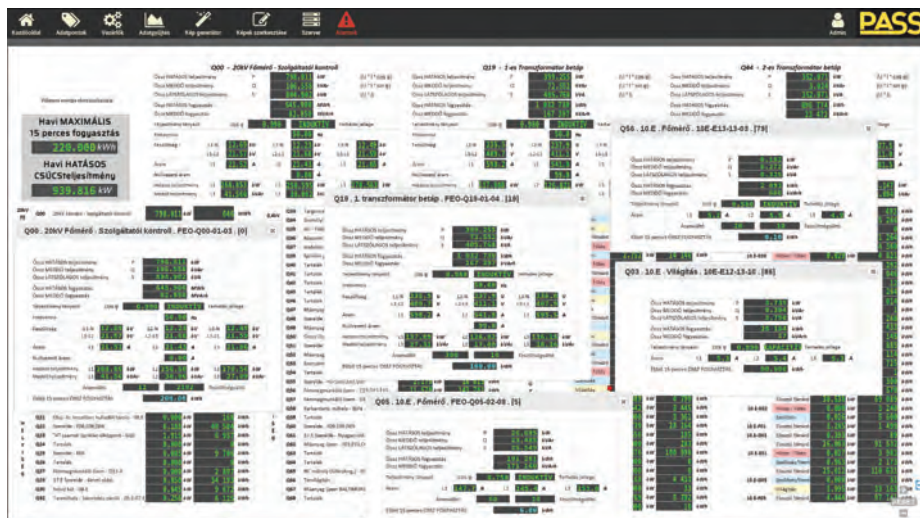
Kezdőoldal Adatpontok Vezérlés Adatgyűjtés Kép generátor Képek szerkesztése Szerver Riasztó Admin PASS

Q00 - 20kV Főmérő - Szolgáltatói kontroll

Q19 - 1-es Transzformátor betáp

Q44 - 2-es Transzformátor betáp

Havi MAXIMÁLIS 15 perces fogyasztás
220.000 kWh

Havi HATÁSOS CSÚCSteljesítmény
939.816 kW

Q00 . 20kV Főmérő . Szolgáltatói kontroll . PEO-Q00-01-03 . [0]

Q19 . 1. transzformátor betáp . PEO-Q19-01-04 . [10]

Q56 . 10.E . Főmérő . 10E-E13-13-03 . [79]

Q03 . 10.E . Világítás . 10E-E12-13-10 . [86]

Q05 . 10.E . Főmérő . PEO-Q05-02-08 . [5]

Össz HATÁSOS teljesítmény
Össz MEDDŐ teljesítmény
Össz LÁTSZÓLAGOS teljesítmény
Össz HATÁSOS fogyasztás
Össz MEDDŐ fogyasztás
Teljesítmény tényező
Frekvencia
Feszültség
Áram
Nullvezető áram
Harmonikus torzítás
Átlagos teljesítmény
Elmúlt 15 perces ÖSSZ FOGYASZTÁS

kW kVAr kVA kWh kVArh Hz V A

INDUKTÍV
KAPACITÍV